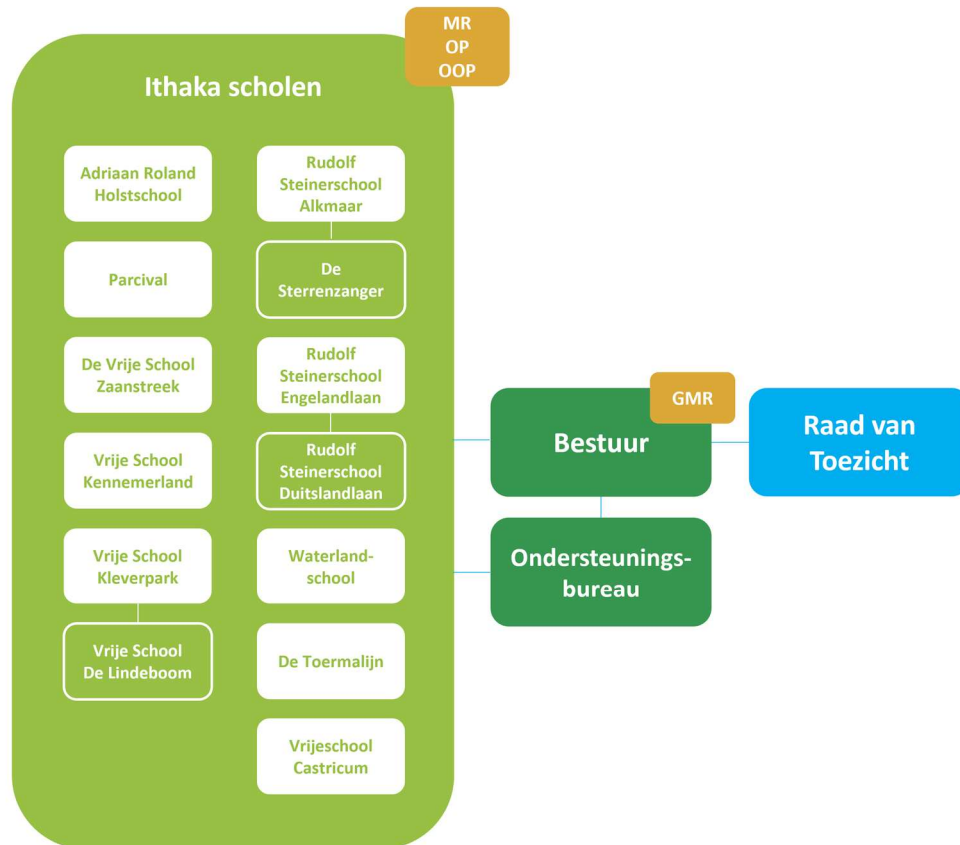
MR
OP
OOP

Ithaka scholen

Adriaan Roland Holstschool

Parcival

De Vrije School Zaanstreek

Vrije School Kennemerland

Vrije School Kleverpark

Vrije School De Lindeboom

Rudolf Steinerschool Alkmaar

De Sterrenzanger

Rudolf Steinerschool Engelandlaan

Rudolf Steinerschool Duitslandlaan

Waterland-school

De Toermalijn

Vrijeschool Castricum

GMR

Bestuur

Raad van Toezicht

Ondersteunings-bureau